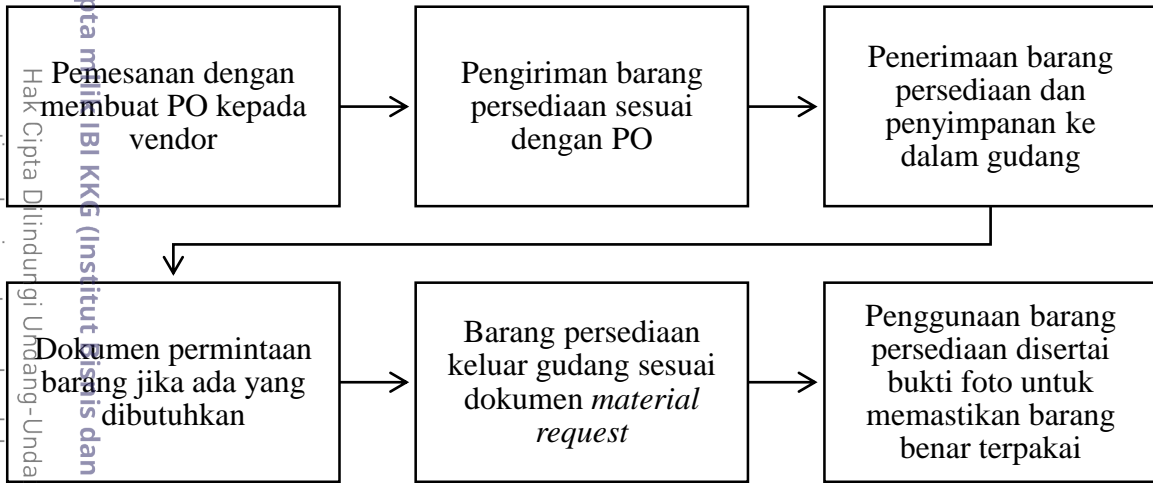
Hak Cipta Dilindungi Undang-Unda

pta milik IBI KKG (Institut Bisnis dan

Pemesanan dengan membuat PO kepada vendor

Pengiriman barang persediaan sesuai dengan PO

Penerimaan barang persediaan dan penyimpanan ke dalam gudang

Dokumen permintaan barang jika ada yang dibutuhkan

Barang persediaan keluar gudang sesuai dokumen *material request*

Penggunaan barang persediaan disertai bukti foto untuk memastikan barang benar terpakai